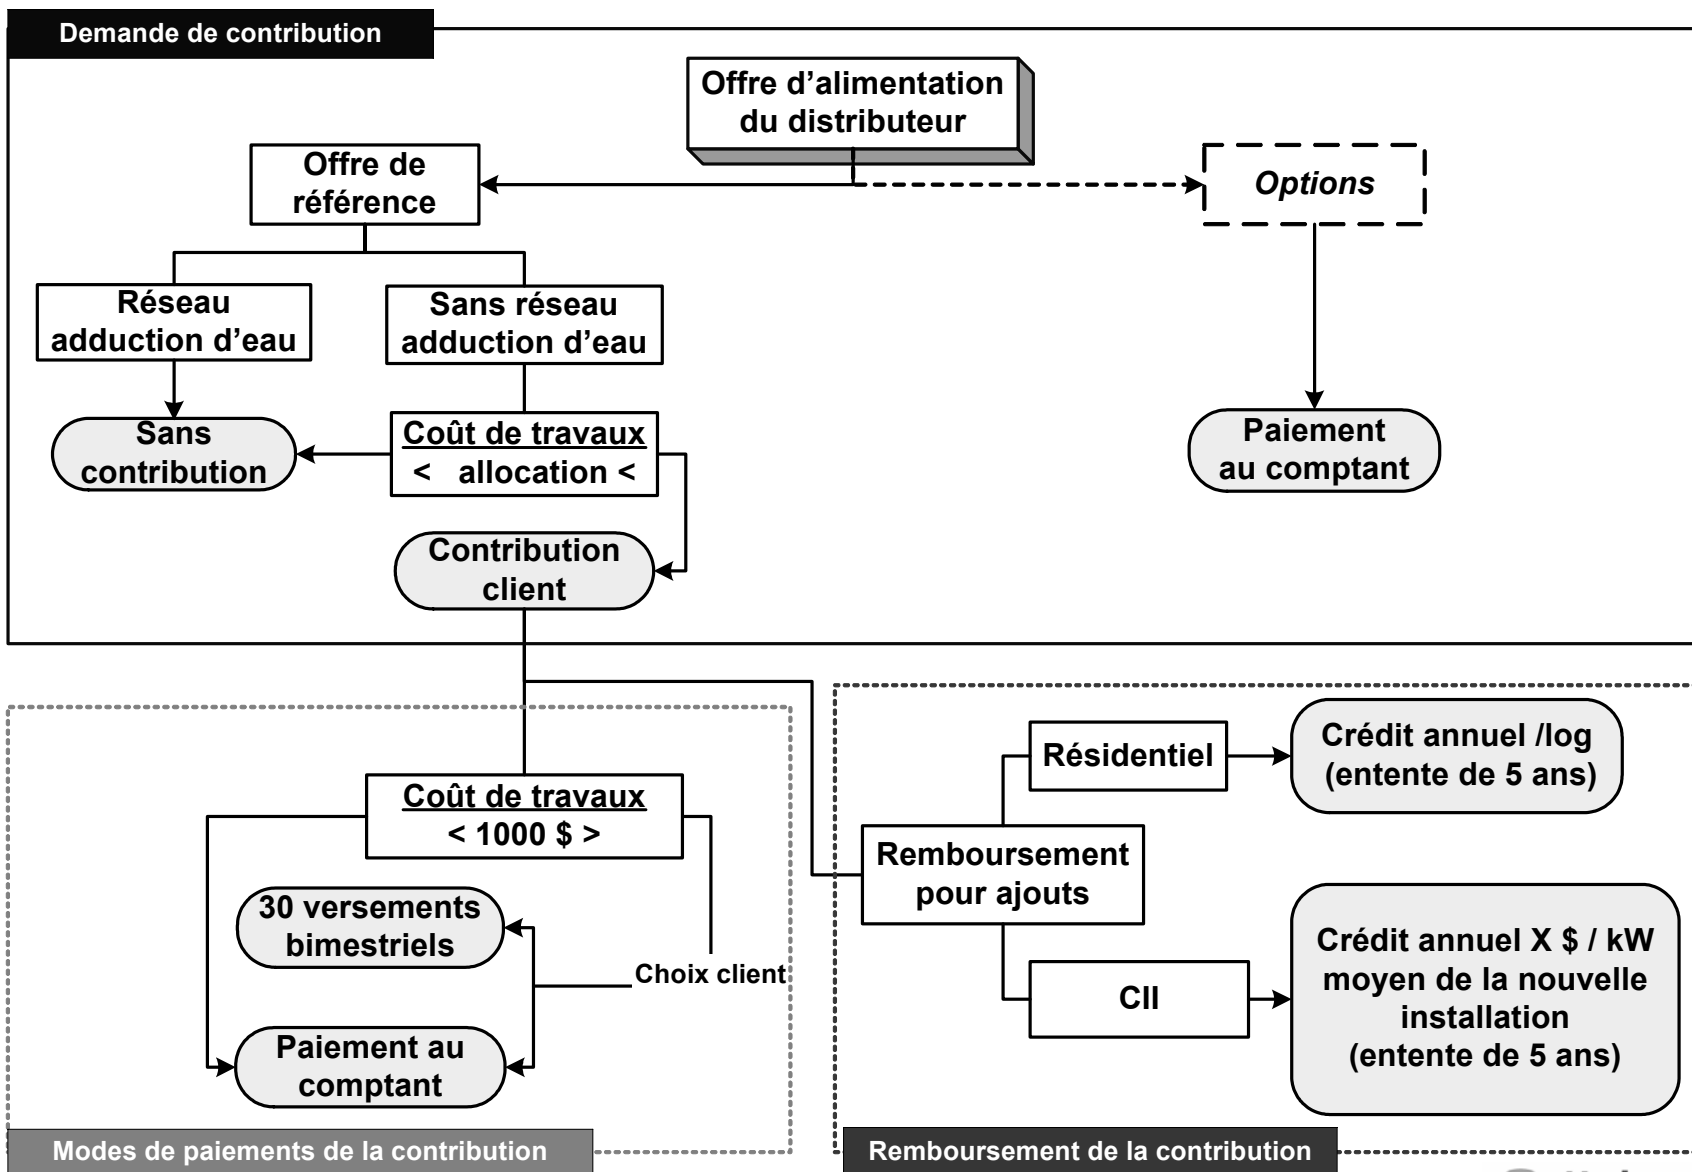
Demande de contribution

Offre d'alimentation du distributeur

Offre de référence

Options

Réseau adduction d'eau

Sans réseau adduction d'eau

Sans contribution

Coût de travaux < allocation <

Paiement au comptant

Contribution client

Coût de travaux < 1000 $ >

30 versements bimestriels

Choix client

Paiement au comptant

Modes de paiements de la contribution

Résidentiel

Crédit annuel /log (entente de 5 ans)

Remboursement pour ajouts

CII

Crédit annuel X $ / kW moyen de la nouvelle installation (entente de 5 ans)

Remboursement de la contribution